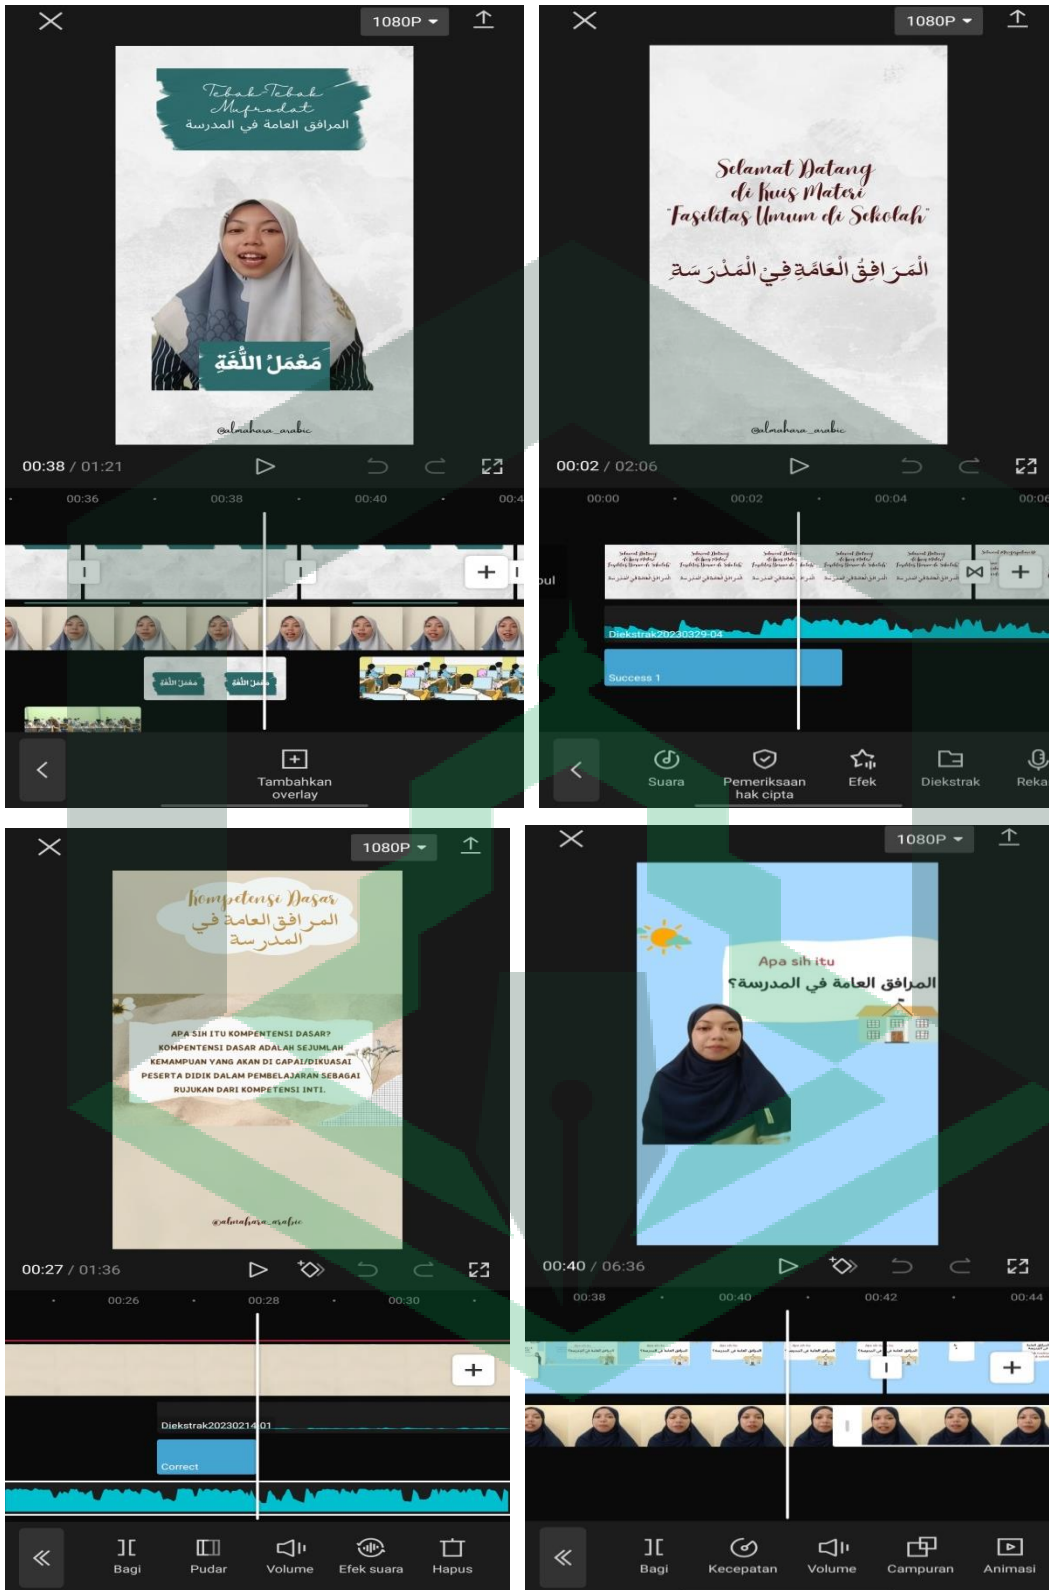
1080P

Tebak-Tebak Mufrodat
المرافق العامة في المدرسة

مَعمَلُ اللُّغَة

@almahara_arabic

00:38 / 01:21

00:36 00:38 00:40 00:4

Tambahkan overlay

1080P

Selamat Datang di Kuis Materi "Fasilitas Umum di Sekolah"

المَرَافِقُ العَامَّةِ فِي المَدْرَسَة

@almahara_arabic

00:02 / 02:06

00:00 00:02 00:04 00:06

Diekstrak20230329-04

Success 1

Suara
Pemeriksaan hak cipta
Efek
Diekstrak
Reka

1080P

Kompetensi Dasar
المرافق العامة في المدرسة

APA SIH ITU KOMPENTENSI DASAR?
KOMPENTENSI DASAR ADALAH SEJUMLAH KEMAMPUAN YANG AKAN DI CAPAI/DIKUASAI PESERTA DIDIK DALAM PEMBELAJARAN SEBAGAI RUJUKAN DARI KOMPETENSI INTI.

@almahara_arabic

00:27 / 01:36

00:26 00:28 00:30

Diekstrak20230214-01

Correct

Bagi
Pudar
Volume
Efek suara
Hapus

1080P

Apa sih itu
المرافق العامة في المدرسة؟

00:40 / 06:36

00:38 00:40 00:42 00:44

Bagi
Kecepatan
Volume
Campuran
Animasi